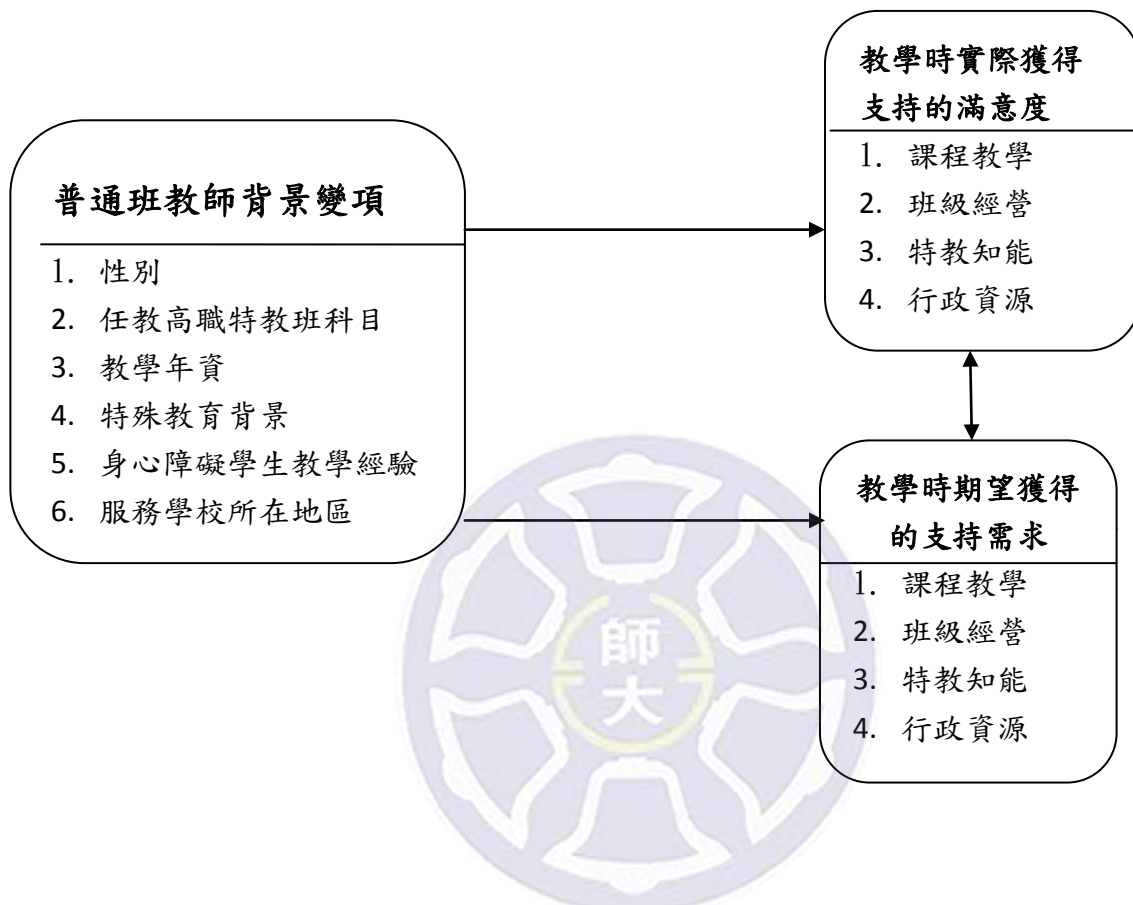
普通班教師背景變項

1. 性別
2. 任教高職特教班科目
3. 教學年資
4. 特殊教育背景
5. 身心障礙學生教學經驗
6. 服務學校所在地區

教學時實際獲得支持的滿意度

1. 課程教學
2. 班級經營
3. 特教知能
4. 行政資源

教學時期望獲得的支持需求

1. 課程教學
2. 班級經營
3. 特教知能
4. 行政資源

師
大